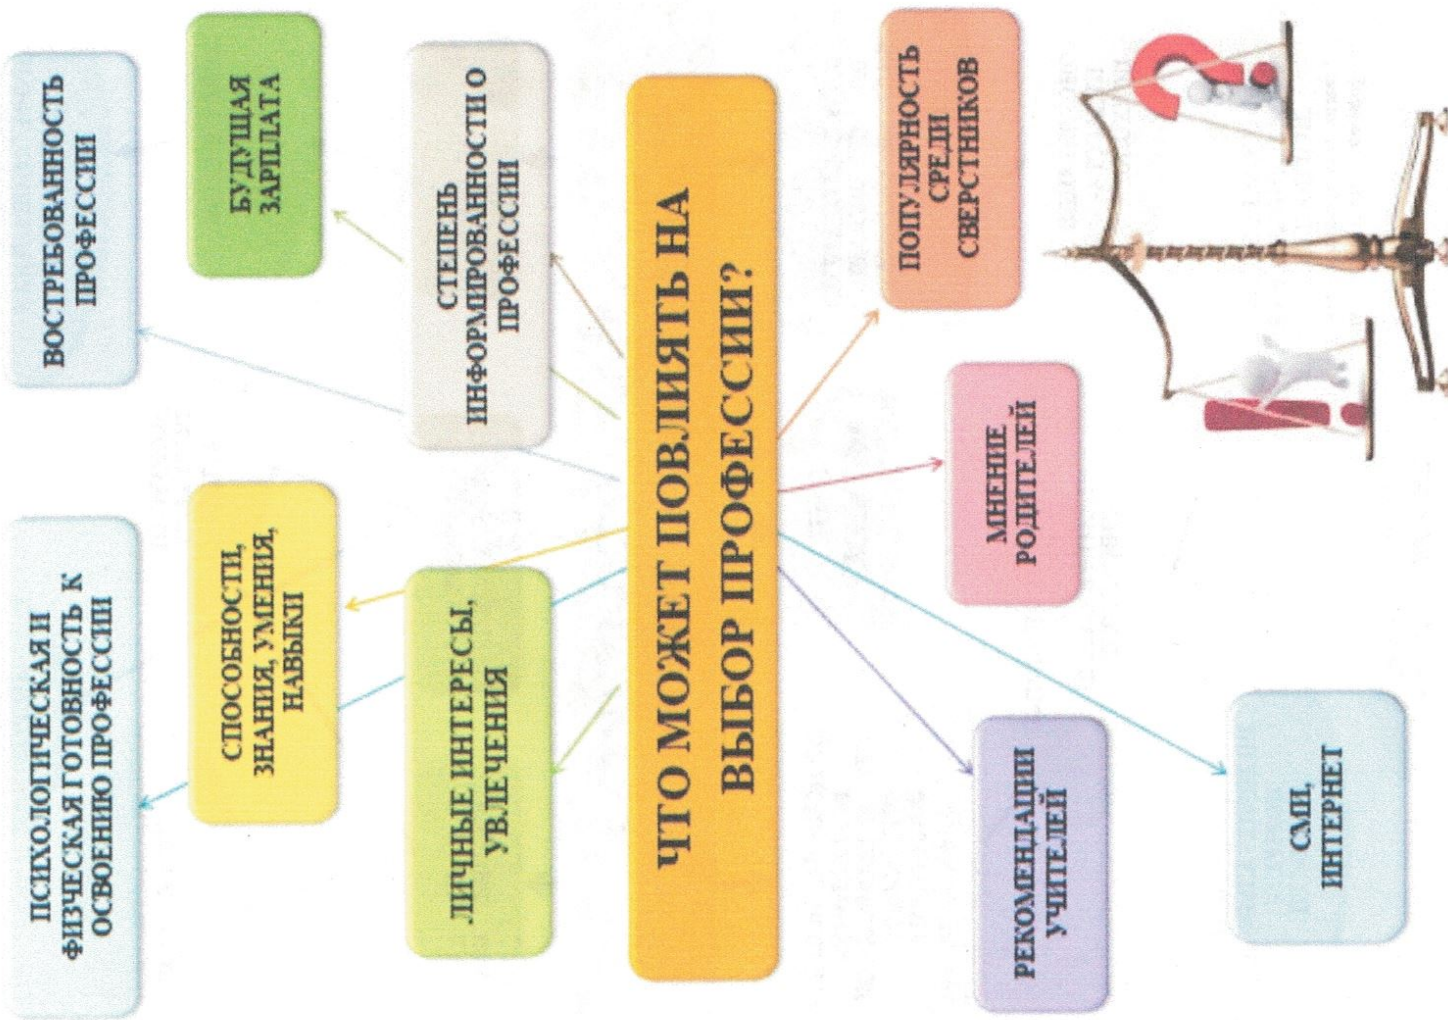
ЧТО МОЖЕТ ПОВЛИЯТЬ НА ВЫБОР ПРОФЕССИИ?

ВОСТРЕБОВАННОСТЬ ПРОФЕССИИ

БУДУЩАЯ ЗАРПЛАТА

СТЕПЕНЬ ИНФОРМИРОВАННОСТИ О ПРОФЕССИИ

ПОПУЛЯРНОСТЬ СРЕДИ СВЕРСТНИКОВ

МНЕНИЕ РОДИТЕЛЕЙ

РЕКОМЕНДАЦИИ УЧИТЕЛЕЙ

СМИ, ИНТЕРНЕТ

ЛИЧНЫЕ ИНТЕРЕСЫ, УВЛЕЧЕНИЯ

СПОСОБНОСТИ, ЗНАНИЯ, УМЕНИЯ, НАВЫКИ

ПСИХОЛОГИЧЕСКАЯ И ФИЗИЧЕСКАЯ ГОТОВНОСТЬ К ОСВОЕНИЮ ПРОФЕССИИ